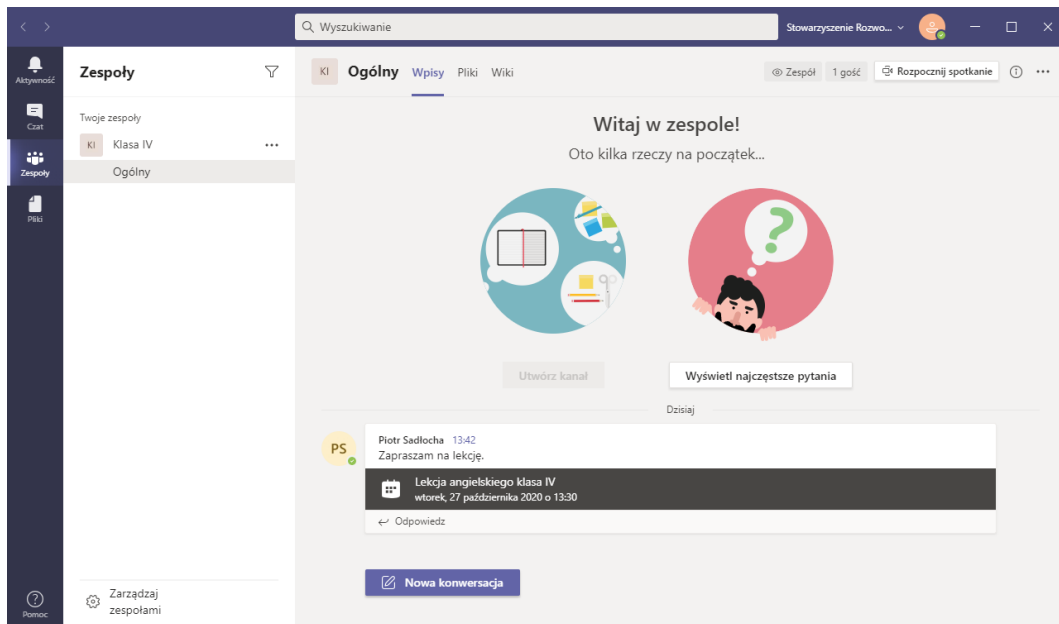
Wyszukiwanie

Stowarzyszenie Rozwo...

Aktywność

Czat

Zespoły

Pliki

Pomoc

Zespoły

Twoje zespoły

KI Klasa IV ...

Ogólny

Zarządzaj zespołami

KI Ogólny Wpisy Pliki Wiki

Zespół 1 gość Rozpocznij spotkanie

Witaj w zespole!

Oto kilka rzeczy na początek...

Utwórz kanał

Wyświetl najczęstsze pytania

Dzisiaj

PS

Piotr Sadłocha 13:42

Zapraszam na lekcję.

Lekcja angielskiego klasa IV

wtorek, 27 października 2020 o 13:30

Odpowiedz

Nowa konwersacja